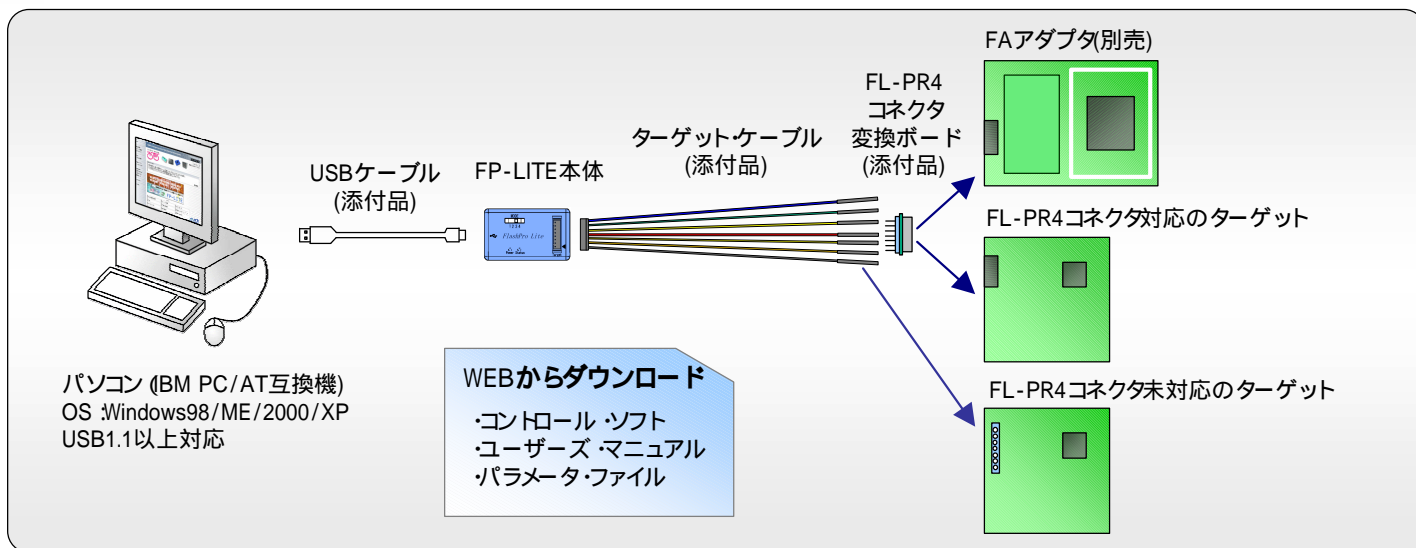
FAアダプタ(別売)

FL-PR4
コネクタ
変換ボード
(添付品)

ターゲット·ケーブル
(添付品)

USBケーブル
(添付品)

FP-LITE本体

FL-PR4コネクタ対応のターゲット

FL-PR4コネクタ未対応のターゲット

パソコン (IBM PC/AT互換機)
OS :Windows98/ME/2000/XP
USB1.1以上対応

WEBからダウンロード
·コントロール ·ソフト
·ユーザーズ ·マニュアル
·パラメータ·ファイル